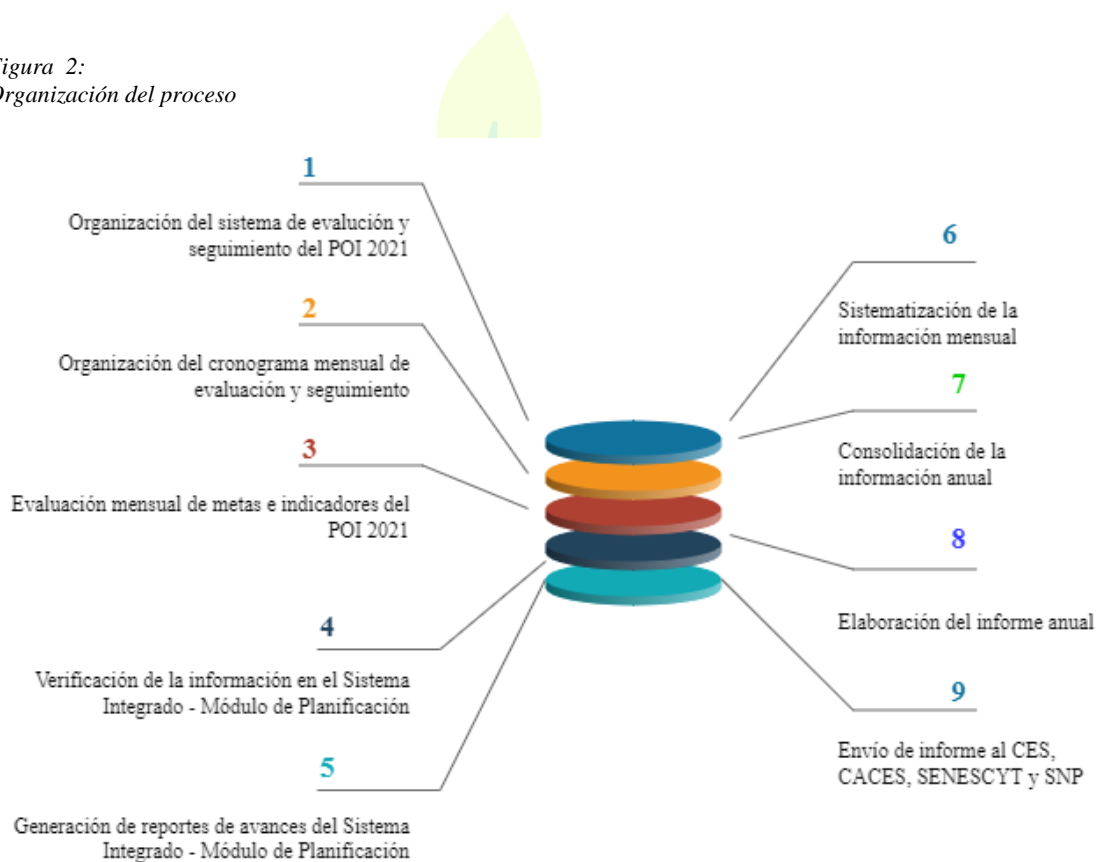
igura 2:
Organización del proceso

1

Organización del sistema de evalución y seguimiento del POI 2021

2

Organización del cronograma mensual de evaluación y seguimiento

3

Evaluación mensual de metas e indicadores del POI 2021

4

Verificación de la información en el Sistema Integrado - Módulo de Planificación

5

Generación de reportes de avances del Sistema Integrado - Módulo de Planificación

6

Sistematización de la información mensual

7

Consolidación de la información anual

8

Elaboración del informe anual

9

Envío de informe al CES, CACES, SENESCYT y SNP